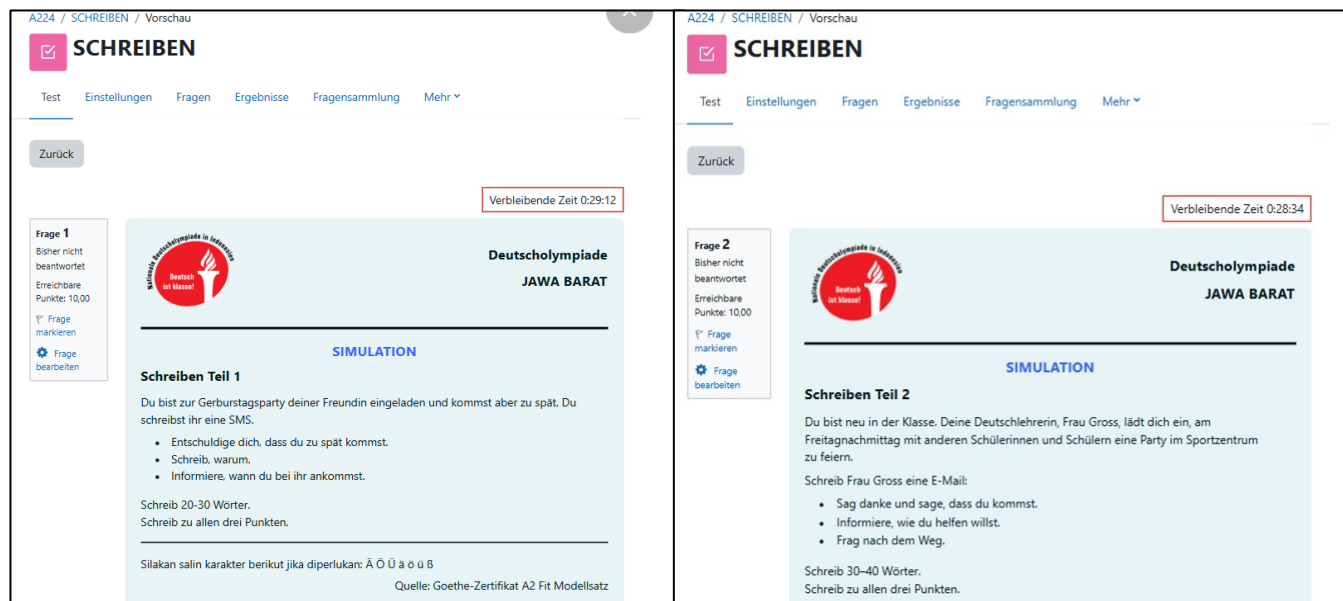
A224 / SCHREIBEN / Vorschau

SCHREIBEN

Test Einstellungen Fragen Ergebnisse Fragensammlung Mehr

Zurück

Verbleibende Zeit 0:29:12

Frage 1
Bisher nicht beantwortet
Erreichbare Punkte: 10,00
Frage markieren
Frage bearbeiten

Nationale Deutscholympiade in Indonesien
Deutsch ist klasse!

Deutscholympiade
JAWA BARAT

SIMULATION

Schreiben Teil 1

Du bist zur Gerburstagsparty deiner Freundin eingeladen und kommst aber zu spät. Du schreibst ihr eine SMS.

- Entschuldige dich, dass du zu spät kommst.
- Schreib, warum.
- Informiere, wann du bei ihr ankommst.

Schreib 20-30 Wörter.
Schreib zu allen drei Punkten.

Silakan salin karakter berikut jika diperlukan: Ä Ö Ü ä ö ü ß

Quelle: Goethe-Zertifikat A2 Fit Modellsatz

A224 / SCHREIBEN / Vorschau

SCHREIBEN

Test Einstellungen Fragen Ergebnisse Fragensammlung Mehr

Zurück

Verbleibende Zeit 0:28:34

Frage 2
Bisher nicht beantwortet
Erreichbare Punkte: 10,00
Frage markieren
Frage bearbeiten

Nationale Deutscholympiade in Indonesien
Deutsch ist klasse!

Deutscholympiade
JAWA BARAT

SIMULATION

Schreiben Teil 2

Du bist neu in der Klasse. Deine Deutschlehrerin, Frau Gross, lädt dich ein, am Freitagnachmittag mit anderen Schülerinnen und Schülern eine Party im Sportzentrum zu feiern.

Schreib Frau Gross eine E-Mail:

- Sag danke und sage, dass du kommst.
- Informiere, wie du helfen willst.
- Frag nach dem Weg.

Schreib 30–40 Wörter.
Schreib zu allen drei Punkten.